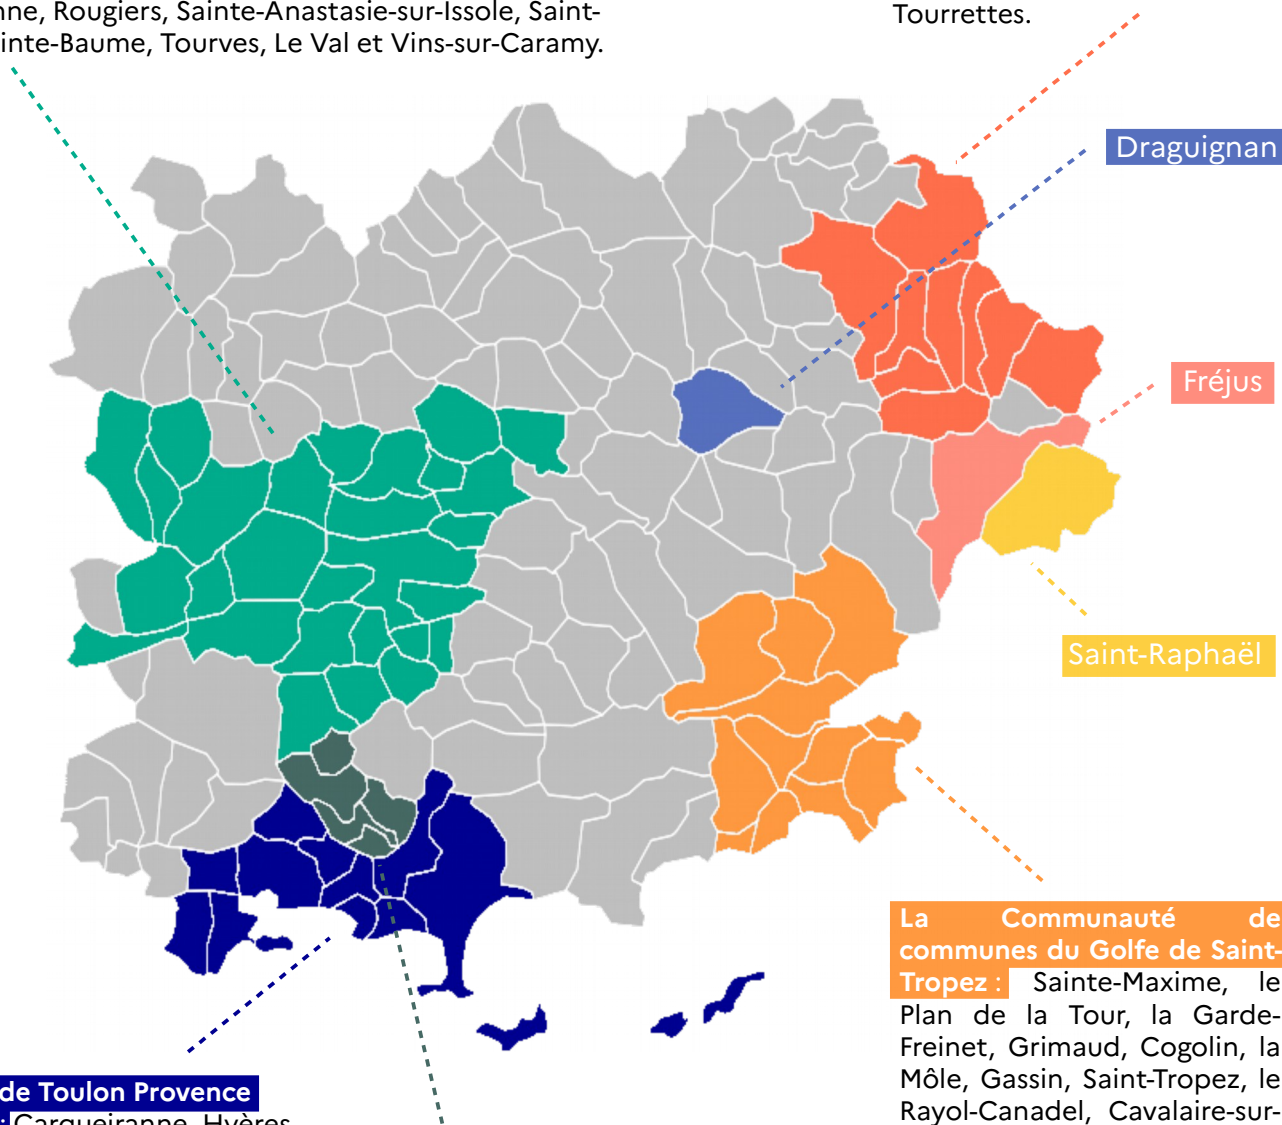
nne, Rougiers, Sainte-Anastasie-sur-Issole, Saint-
inte-Baume, Tourves, Le Val et Vins-sur-Caramy.

Tourrettes.

Draguignan

Fréjus

Saint-Raphaël

La Communauté de communes du Golfe de Saint-Tropez : Sainte-Maxime, le Plan de la Tour, la Garde-Freinet, Grimaud, Cogolin, la Môle, Gassin, Saint-Tropez, le Rayol-Canadel, Cavalaire-sur-

de Toulon Provence
: Carqueiranne, Hyères